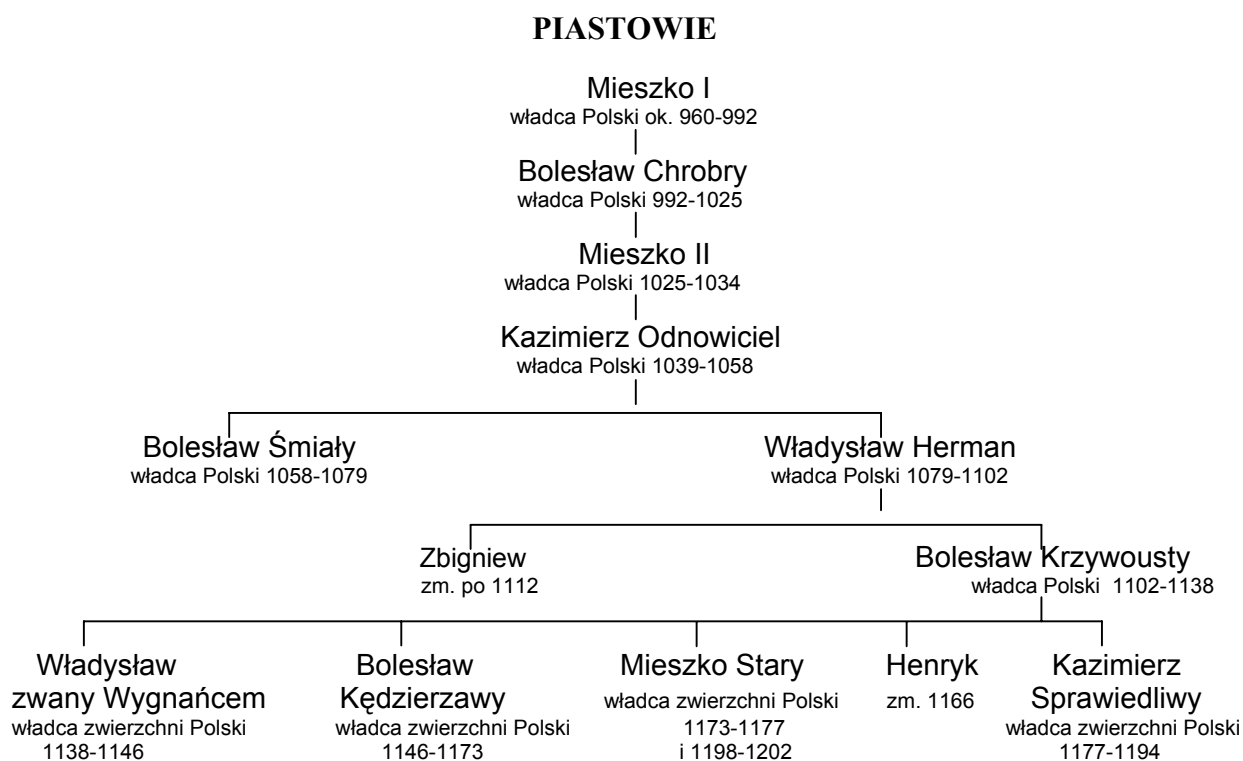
PIASTOWIE

Mieszko I
władca Polski ok. 960-992

Bolesław Chrobry
władca Polski 992-1025

Mieszko II
władca Polski 1025-1034

Kazimierz Odnowiciel
władca Polski 1039-1058

Bolesław Śmiały
władca Polski 1058-1079

Władysław Herman
władca Polski 1079-1102

Zbigniew
zm. po 1112

Bolesław Krzywousty
władca Polski 1102-1138

Władysław zwany Wygnańcem
władca zwierzchni Polski 1138-1146

Bolesław Kędzierzawy
władca zwierzchni Polski 1146-1173

Mieszko Stary
władca zwierzchni Polski 1173-1177 i 1198-1202

Henryk
zm. 1166

Kazimierz Sprawiedliwy
władca zwierzchni Polski 1177-1194